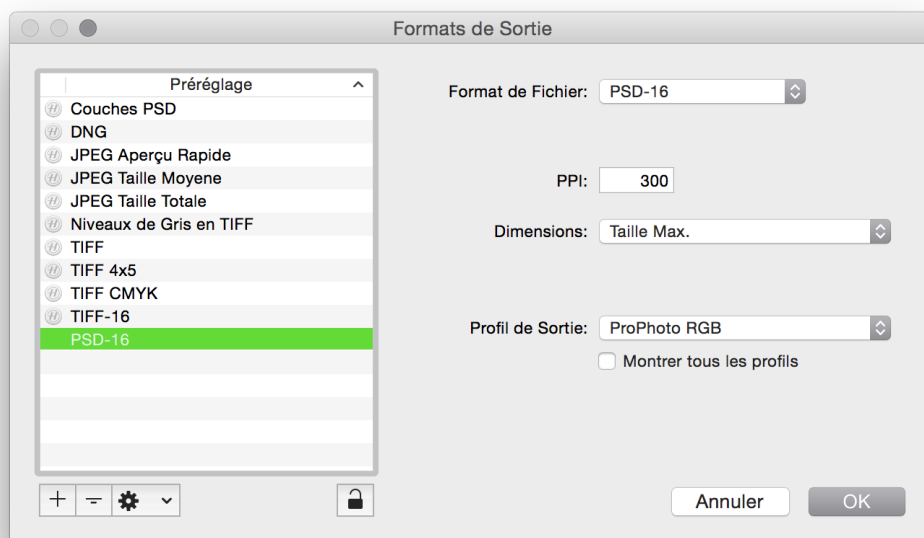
Formats de Sortie

Préréglage
Couches PSD
DNG
JPEG Aperçu Rapide
JPEG Taille Moyene
JPEG Taille Totale
Niveaux de Gris en TIFF
TIFF
TIFF 4x5
TIFF CMYK
TIFF-16
PSD-16

+ −

Format de Fichier: PSD-16

PPI: 300

Dimensions: Taille Max.

Profil de Sortie: ProPhoto RGB

Montrer tous les profils

Annuler
OK